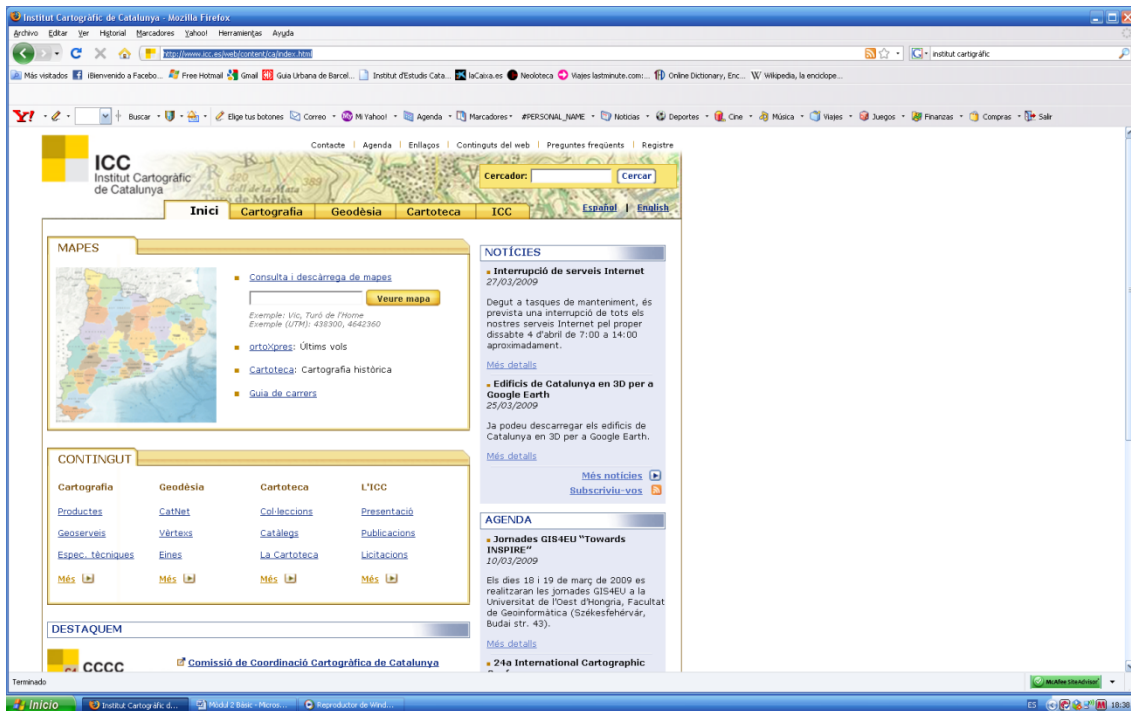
Institut Cartogràfic de Catalunya - Mozilla Firefox

Archivo Editar Ver Historial Marcadores Yahoo! Herramientas Ayuda

http://www.icc.es/web/content/ca/index.html

institut cartigràfic

Más visitados ¡Bienvenido a Facebo... Free Hotmail Gmail Guia Urbana de Barcel... Institut d'Estudis Cata... laCaixa.es Neoloteca Viajes lastminute.com:... Online Dictionary, Enc... Wikipedia, la enciclope...

Buscar · Elige tus botones · Correo · Mi Yahoo! · Agenda · Marcadores · #PERSONAL_NAME · Noticias · Deportes · Cine · Música · Viajes · Juegos · Finanzas · Compras · Salir

Contacte | Agenda | Enllaços | Continguts del web | Preguntes freqüents | Registre

ICC
Institut Cartogràfic de Catalunya

Cercador: Cercar

Español | English

Inici | Cartografia | Geodèsia | Cartoteca | ICC

MAPES

Consulta i descàrrega de mapes

Veure mapa

Exemple: Vic, Turó de l'Home
Exemple (UTM): 438300, 4642360

ortoXpres: Últims vols

Cartoteca: Cartografia històrica

Guia de carrers

NOTÍCIES

Interrupció de serveis Internet
27/03/2009

Degut a tasques de manteniment, és prevista una interrupció de tots els nostres serveis Internet pel proper dissabte 4 d'abril de 7:00 a 14:00 aproximadament.

Més detalls

Edificis de Catalunya en 3D per a Google Earth
25/03/2009

Ja podeu descarregar els edificis de Catalunya en 3D per a Google Earth.

Més detalls

Més notícies
Subscriviu-vos

CONTINGUT

| Cartografia | Geodèsia | Cartoteca | L'ICC |
|---|---|---|---|
| Productes | CatNet | Col·leccions | Presentació |
| Geoserveis | Vèrtexs | Catàlegs | Publicacions |
| Espec. tècniques | Eines | La Cartoteca | Licitacions |
| Més | Més | Més | Més |

AGENDA

Jornades GIS4EU "Towards INSPIRE"
10/03/2009

Els dies 18 i 19 de març de 2009 es realitzaran les jornades GIS4EU a la Universitat de l'Oest d'Hongria, Facultat de Geoinformàtica (Székesfehérvár, Budai str. 43).

Més detalls

24a International Cartographic

DESTAQUEM

CCCC

Comissió de Coordinació Cartogràfica de Catalunya

Terminado

McAfee SiteAdvisor

Inicio | Institut Cartogràfic d... | Mòdul 2 Bàsic - Micros... | Reproductor de Wind...

ES 18:38